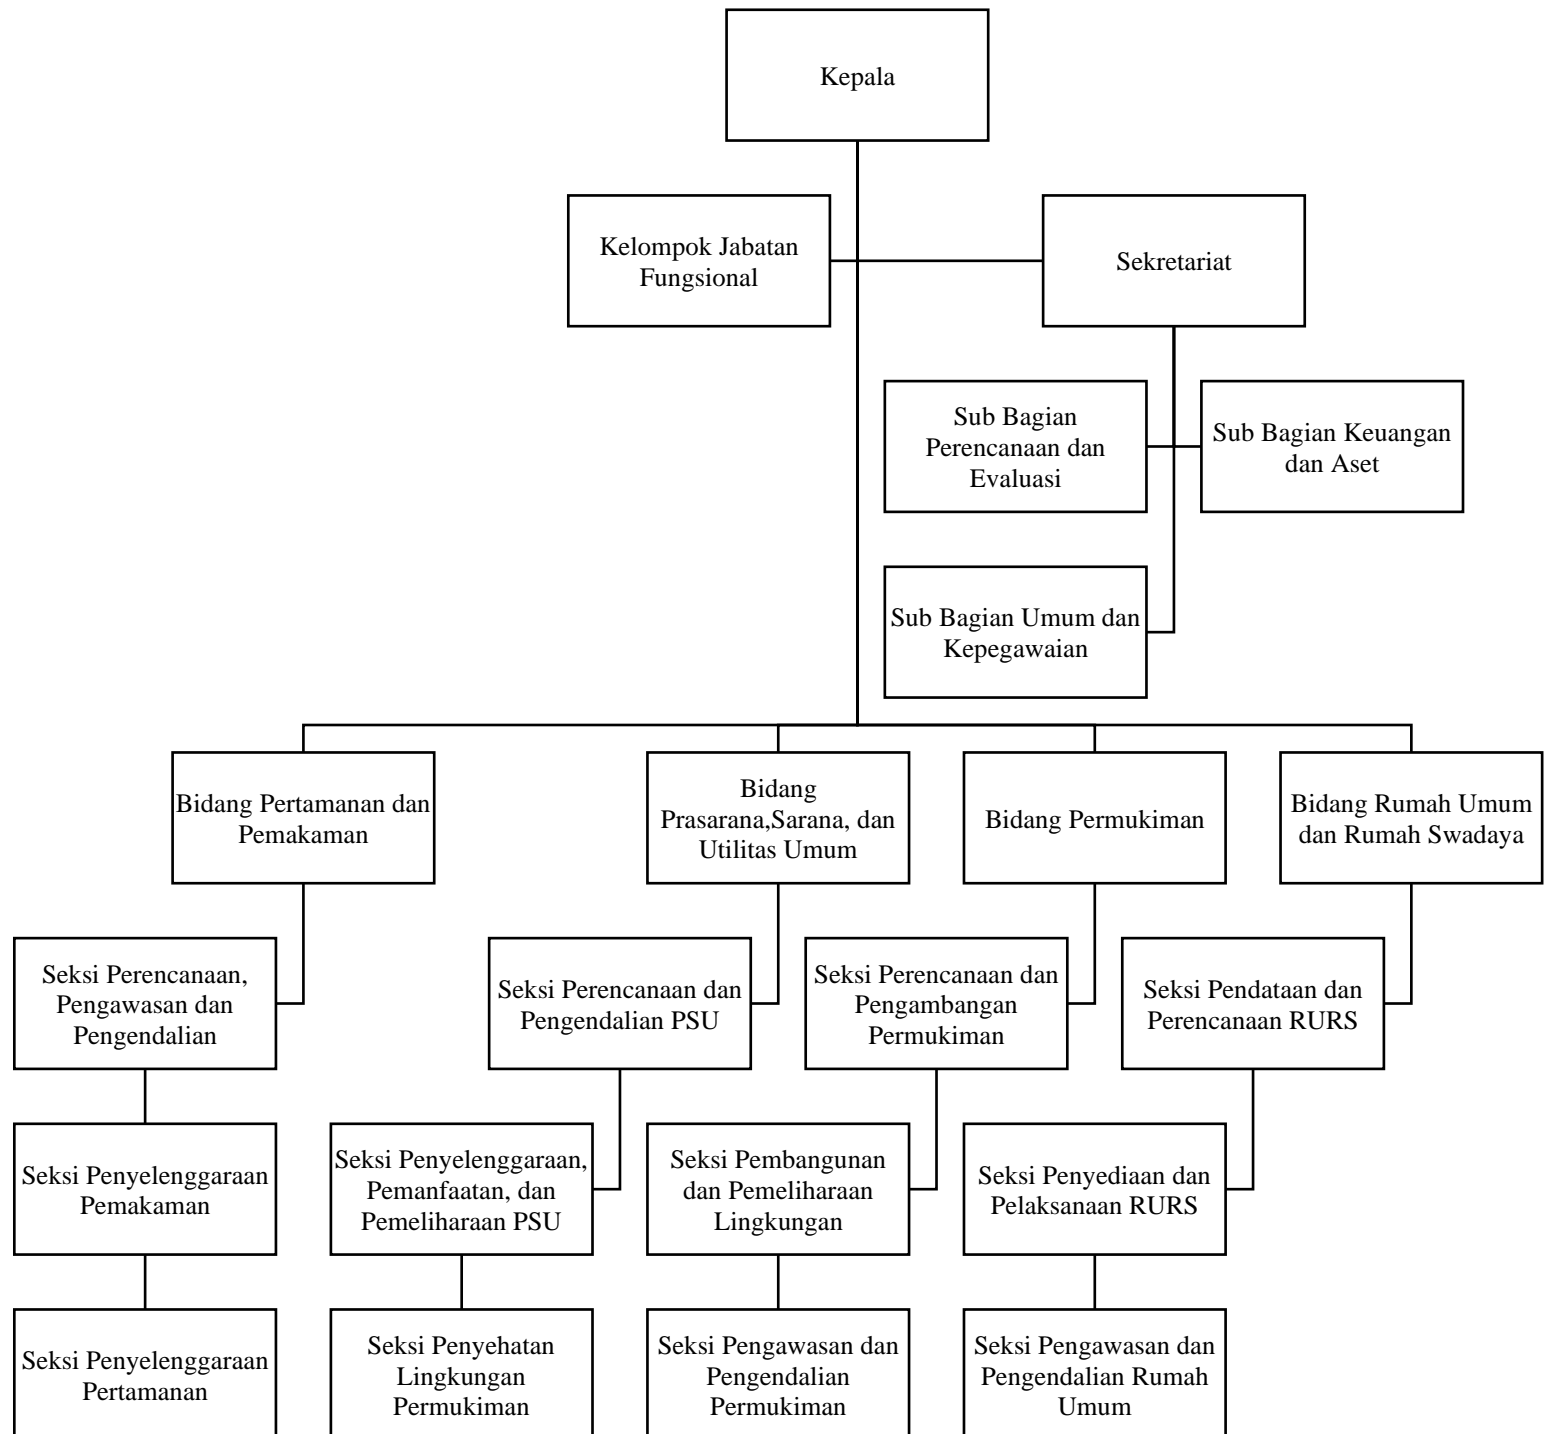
Kepala

Kelompok Jabatan Fungsional

Sekretariat

Sub Bagian Perencanaan dan Evaluasi

Sub Bagian Keuangan dan Aset

Sub Bagian Umum dan Kepegawaian

Bidang Pertamanan dan Pemakaman

Bidang Prasarana,Sarana, dan Utilitas Umum

Bidang Permukiman

Bidang Rumah Umum dan Rumah Swadaya

Seksi Perencanaan, Pengawasan dan Pengendalian

Seksi Perencanaan dan Pengendalian PSU

Seksi Perencanaan dan Pengambangan Permukiman

Seksi Pendataan dan Perencanaan RURS

Seksi Penyelenggaraan Pemakaman

Seksi Penyelenggaraan, Pemanfaatan, dan Pemeliharaan PSU

Seksi Pembangunan dan Pemeliharaan Lingkungan

Seksi Penyediaan dan Pelaksanaan RURS

Seksi Penyelenggaraan Pertamanan

Seksi Penyehatan Lingkungan Permukiman

Seksi Pengawasan dan Pengendalian Permukiman

Seksi Pengawasan dan Pengendalian Rumah Umum